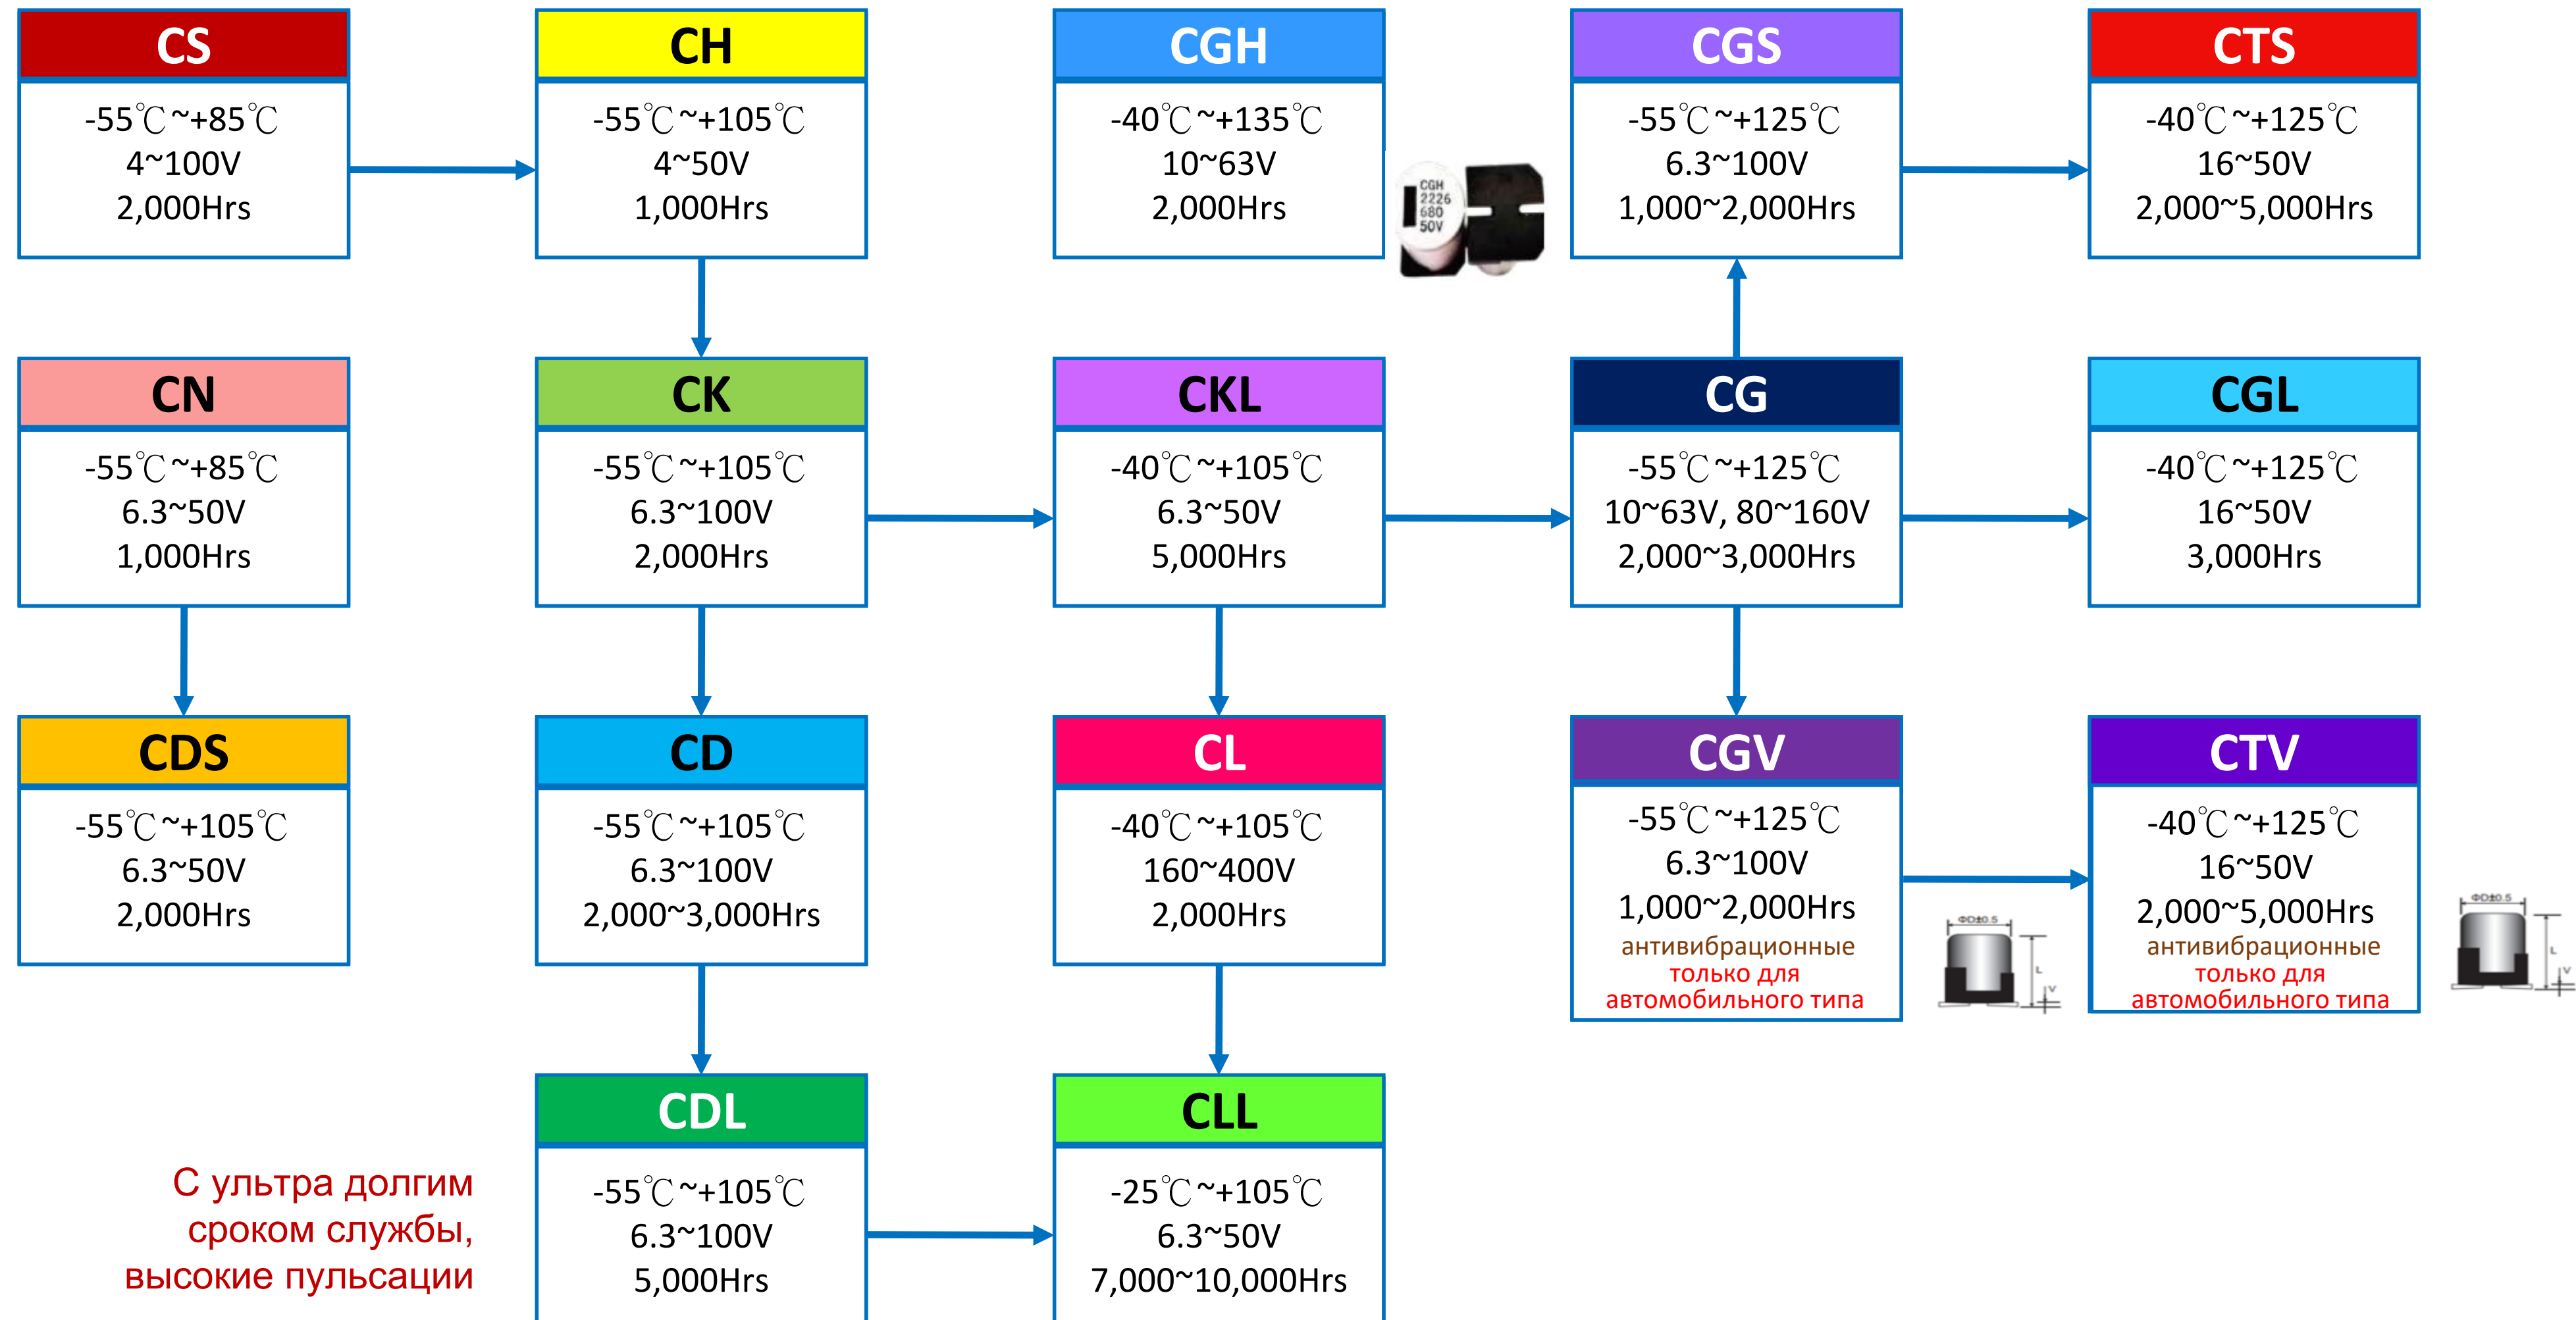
CS
-55℃~+85℃
4~100V
2,000Hrs

CH
-55℃~+105℃
4~50V
1,000Hrs

CGH
-40℃~+135℃
10~63V
2,000Hrs

CGH
2226
680
50V

CGS
-55℃~+125℃
6.3~100V
1,000~2,000Hrs

CTS
-40℃~+125℃
16~50V
2,000~5,000Hrs

CN
-55℃~+85℃
6.3~50V
1,000Hrs

CK
-55℃~+105℃
6.3~100V
2,000Hrs

CKL
-40℃~+105℃
6.3~50V
5,000Hrs

CG
-55℃~+125℃
10~63V, 80~160V
2,000~3,000Hrs

CGL
-40℃~+125℃
16~50V
3,000Hrs

CDS
-55℃~+105℃
6.3~50V
2,000Hrs

CD
-55℃~+105℃
6.3~100V
2,000~3,000Hrs

CL
-40℃~+105℃
160~400V
2,000Hrs

CGV
-55℃~+125℃
6.3~100V
1,000~2,000Hrs
антивибрационные
только для
автомобильного типа

CTV
-40℃~+125℃
16~50V
2,000~5,000Hrs
антивибрационные
только для
автомобильного типа

CDL
-55℃~+105℃
6.3~100V
5,000Hrs

CLL
-25℃~+105℃
6.3~50V
7,000~10,000Hrs

С ультра долгим
сроком службы,
высокие пульсации